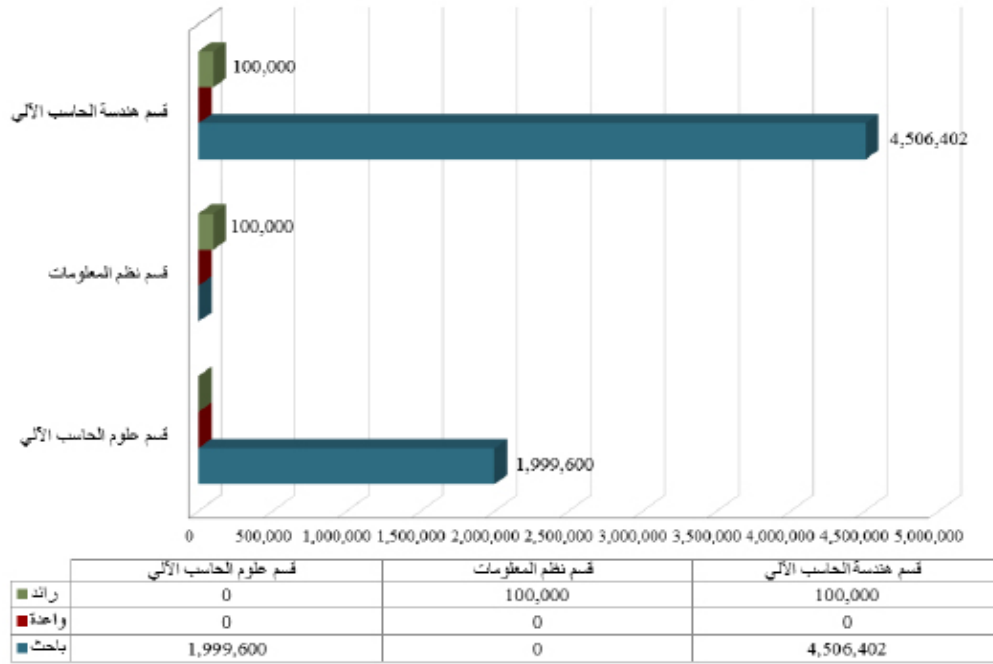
قسم هندسة الحاسب الآلي

100,000

4,506,402

قسم نظم المعلومات

100,000

قسم علوم الحاسب الآلي

1,999,600

0 500,000 1,000,000 1,500,000 2,000,000 2,500,000 3,000,000 3,500,000 4,000,000 4,500,000 5,000,000

| | قسم علوم الحاسب الآلي | قسم نظم المعلومات | قسم هندسة الحاسب الآلي |
|---|---|---|---|
| رائد | 0 | 100,000 | 100,000 |
| واعدة | 0 | 0 | 0 |
| باحث | 1,999,600 | 0 | 4,506,402 |